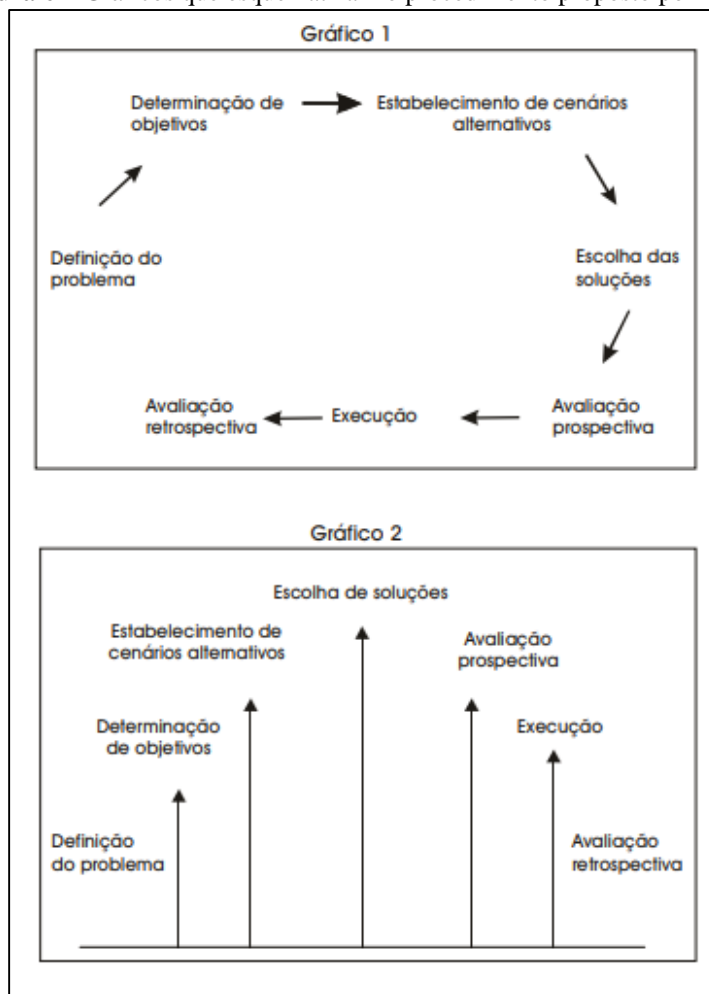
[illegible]

Gráfico 1

Determinação de objetivos

Estabelecimento de cenários alternativos

Definição do problema

Escolha das soluções

Avaliação retrospectiva

Execução

Avaliação prospectiva

Gráfico 2

Escolha de soluções

Estabelecimento de cenários alternativos

Avaliação prospectiva

Determinação de objetivos

Execução

Definição do problema

Avaliação retrospectiva